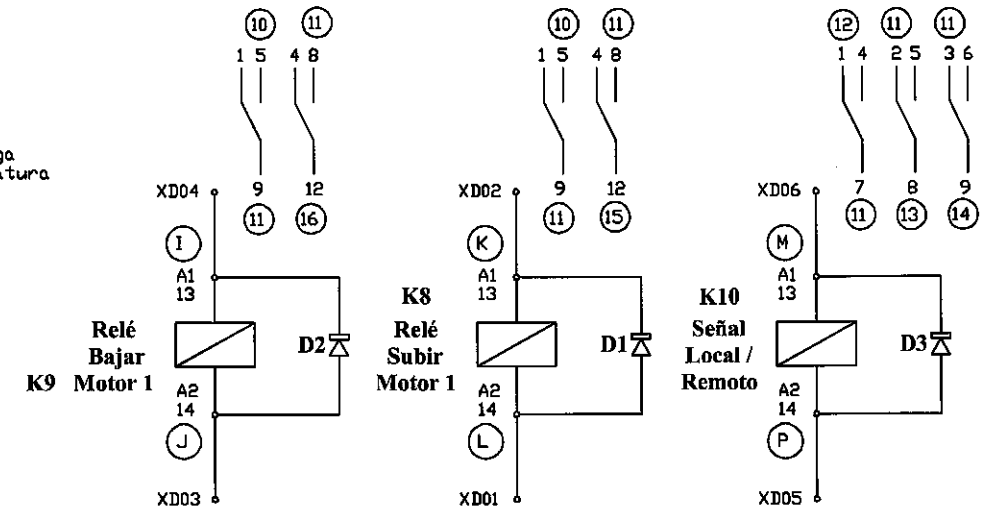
ga
atura

10 11
1 5 4 8
9 12
11 16
XD04
I
A1
13
Relé
Bajar
K9 Motor 1
D2
A2
14
J
XD03

10 11
1 5 4 8
9 12
11 15
XD02
K
A1
13
K8
Relé
Subir
Motor 1
D1
A2
14
L
XD01

12 11 11
1 4 2 5 3 6
7 8 9
11 13 14
XD06
M
A1
13
K10
Señal
Local /
Remoto
D3
A2
14
P
XD05